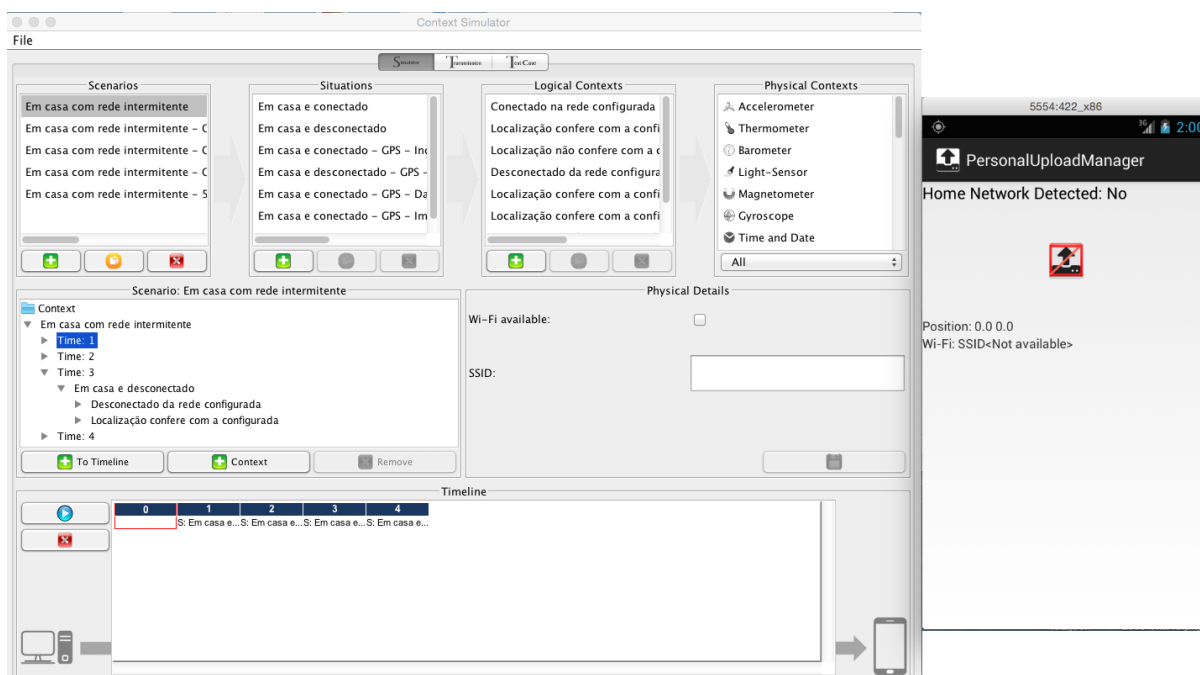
Context Simulator

File

Simulation | Transformation | Test Case

Scenarios
Em casa com rede intermitente
Em casa com rede intermitente - C
Em casa com rede intermitente - C
Em casa com rede intermitente - C
Em casa com rede intermitente - S

Situations
Em casa e conectado
Em casa e desconectado
Em casa e conectado - GPS - Inc
Em casa e desconectado - GPS -
Em casa e conectado - GPS - Da
Em casa e conectado - GPS - Im

Logical Contexts
Conectado na rede configurada
Localização confere com a confi
Localização não confere com a c
Desconectado da rede configura
Localização confere com a confi
Localização confere com a confi

Physical Contexts
Accelerometer
Thermometer
Barometer
Light-Sensor
Magnetometer
Gyroscope
Time and Date
All

Scenario: Em casa com rede intermitente
Context
Em casa com rede intermitente
Time: 1
Time: 2
Time: 3
Em casa e desconectado
Desconectado da rede configurada
Localização confere com a configurada
Time: 4

To Timeline | Context | Remove

Physical Details
Wi-Fi available:
SSID:

Timeline
| 0 | 1 | 2 | 3 | 4 |
|---|---|---|---|---|
| | S: Em casa e... | S: Em casa e... | S: Em casa e... | S: Em casa e... |

5554:422_x86
2:0
PersonalUploadManager
Home Network Detected: No
Position: 0.0 0.0
Wi-Fi: SSID<Not available>